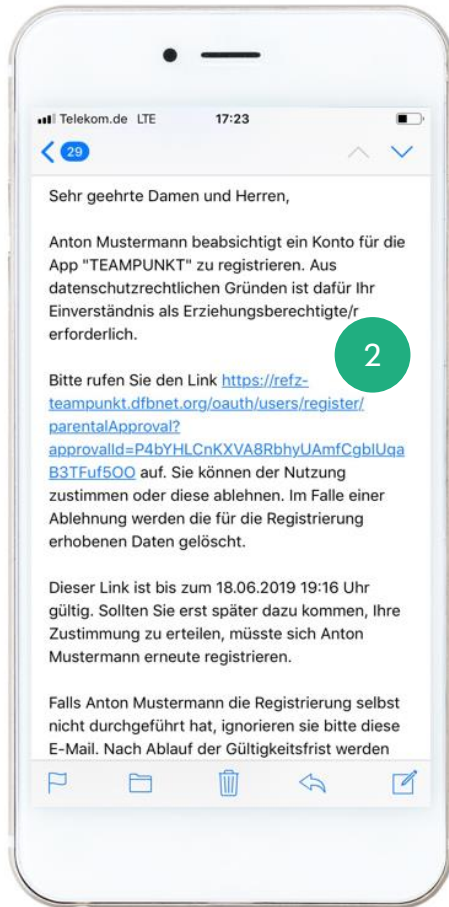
Telekom.de LTE 17:23

29

Sehr geehrte Damen und Herren,

Anton Mustermann beabsichtigt ein Konto für die App "TEAMPUNKT" zu registrieren. Aus datenschutzrechtlichen Gründen ist dafür Ihr Einverständnis als Erziehungsberechtigte/r erforderlich.

2

Bitte rufen Sie den Link https://refz-teampunkt.dfbnet.org/oauth/users/register/parentalApproval?approvalId=P4bYHLCnKXVA8RbhyUAmfCgblUqaB3TFuf5OO auf. Sie können der Nutzung zustimmen oder diese ablehnen. Im Falle einer Ablehnung werden die für die Registrierung erhobenen Daten gelöscht.

Dieser Link ist bis zum 18.06.2019 19:16 Uhr gültig. Sollten Sie erst später dazu kommen, Ihre Zustimmung zu erteilen, müsste sich Anton Mustermann erneute registrieren.

Falls Anton Mustermann die Registrierung selbst nicht durchgeführt hat, ignorieren sie bitte diese E-Mail. Nach Ablauf der Gültigkeitsfrist werden